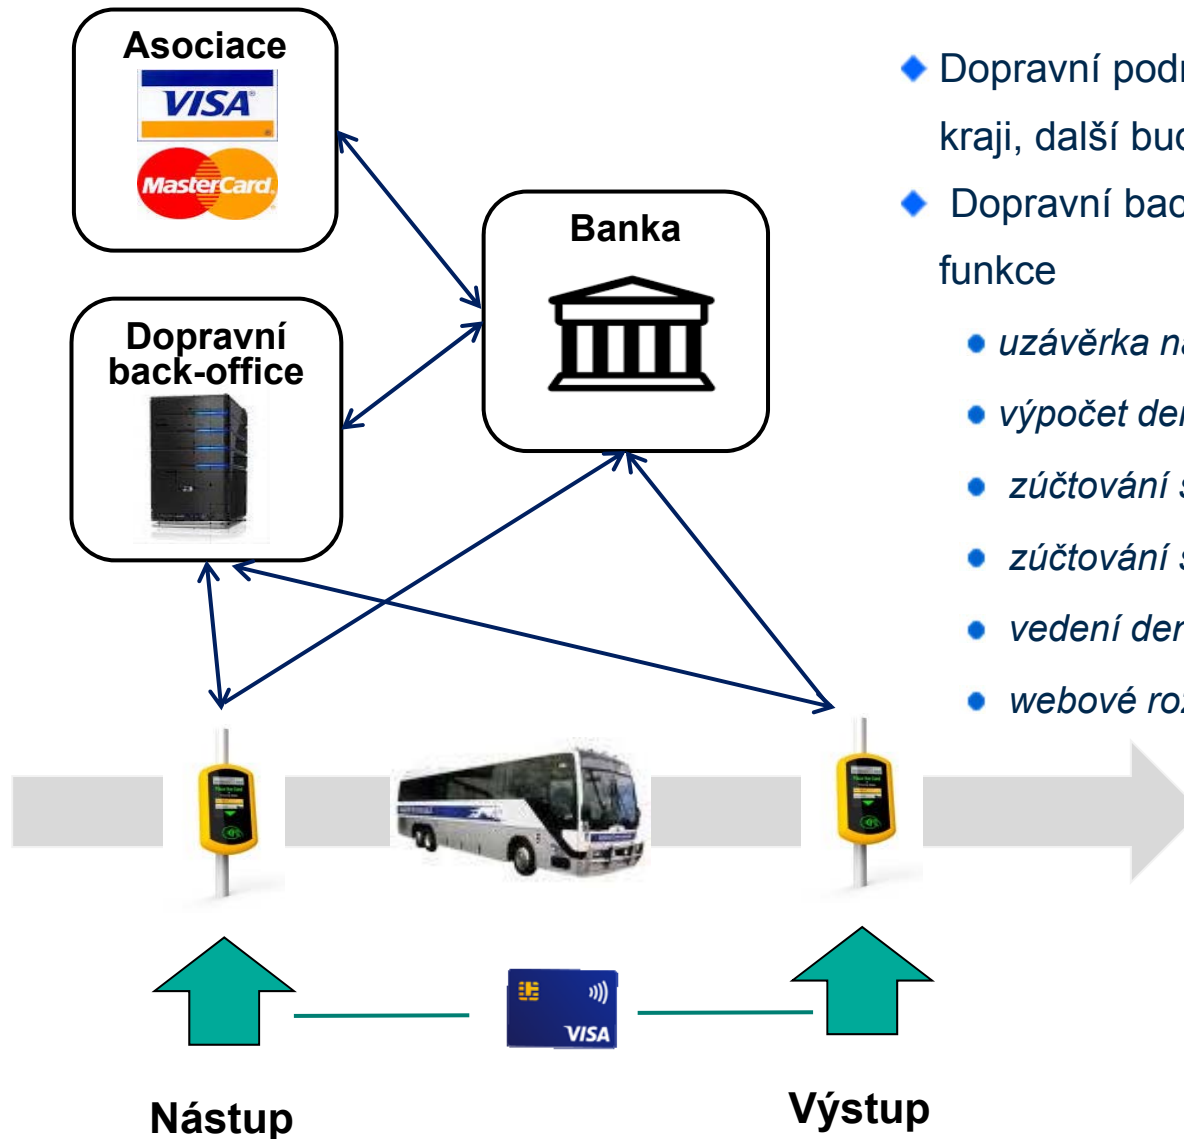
Asociace

VISA

MasterCard

Banka

Dopravní back-office

VISA

Nástup

Výstup

Dopravní podn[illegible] kraji, další bud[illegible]

Dopravní bac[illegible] funkce

uzávěrka n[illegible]

výpočet de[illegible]

zúčtování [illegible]

zúčtování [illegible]

vedení de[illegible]

webové ro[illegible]